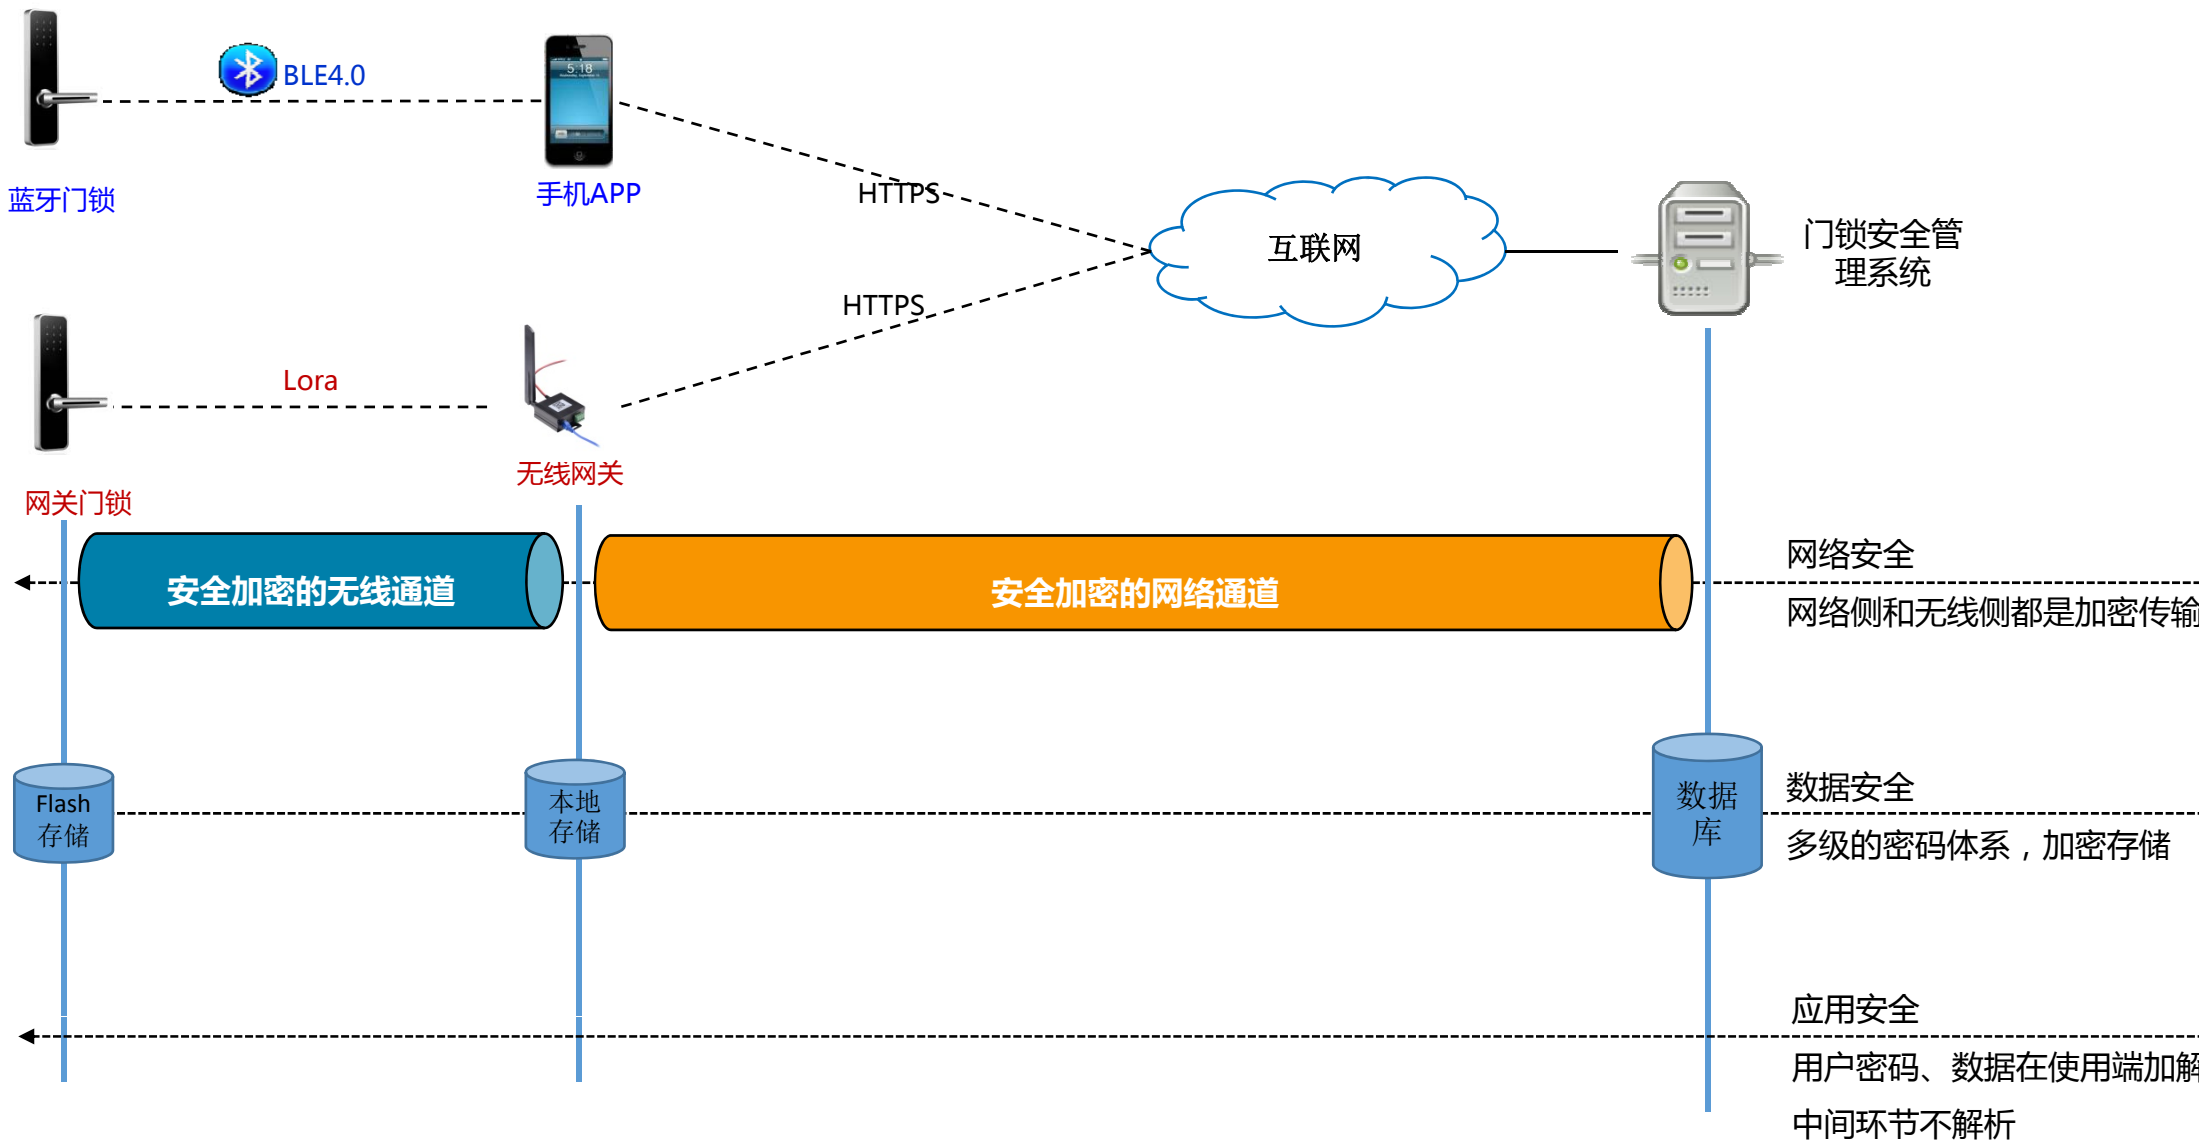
BLE4.0

5:18

蓝牙门锁

手机APP

HTTPS

互联网

门锁安全管理系统

HTTPS

Lora

无线网关

网关门锁

安全加密的无线通道

安全加密的网络通道

网络安全

网络侧和无线侧都是加密传输

Flash 存储

本地 存储

数据 库

数据安全

多级的密码体系，加密存储

应用安全

用户密码、数据在使用端加解

中间环节不解析